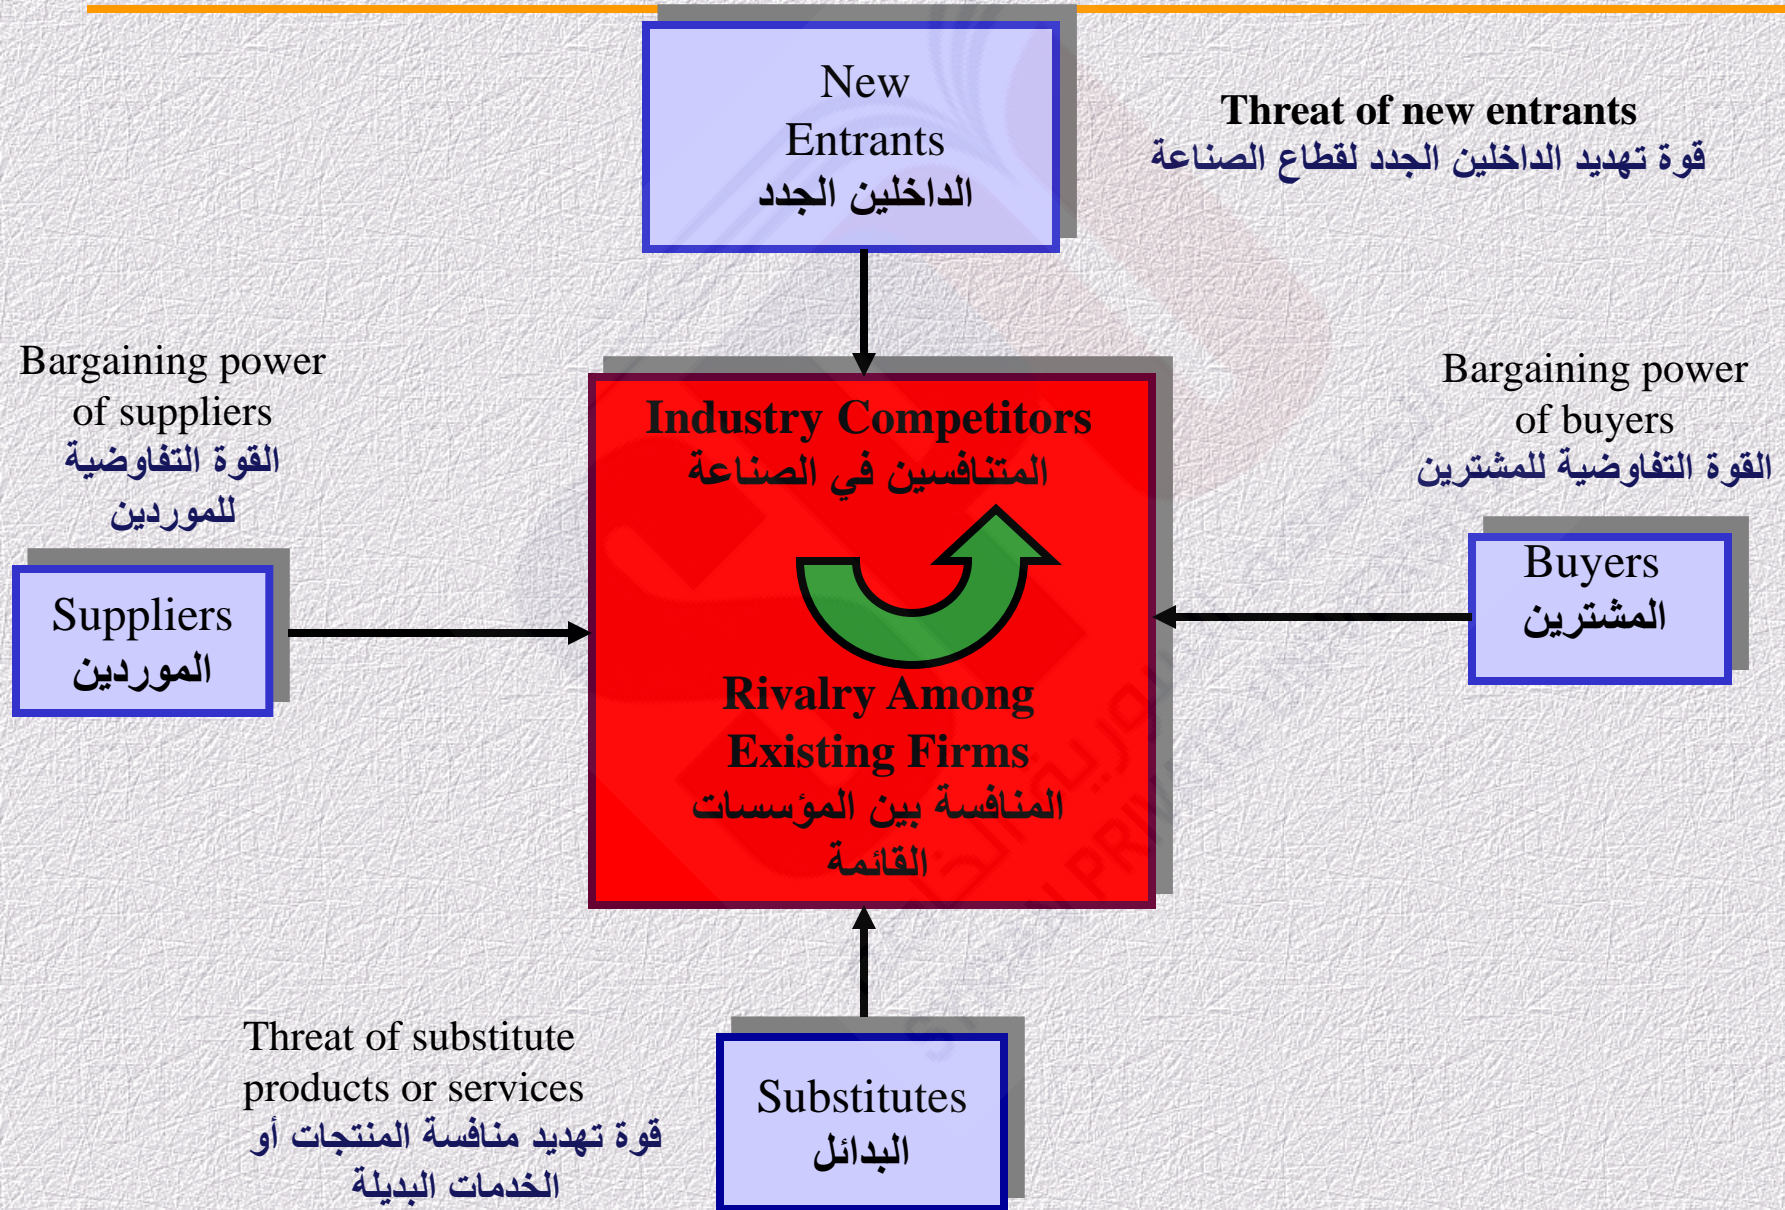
New Entrants
الداخلين الجدد

Threat of new entrants
قوة تهديد الداخلين الجدد لقطاع الصناعة

Bargaining power of suppliers
القوة التفاوضية للموردين

Suppliers
الموردين

Industry Competitors
المتنافسين في الصناعة

Rivalry Among Existing Firms
المنافسة بين المؤسسات القائمة

Bargaining power of buyers
القوة التفاوضية للمشترين

Buyers
المشترين

Threat of substitute products or services
قوة تهديد منافسة المنتجات أو الخدمات البديلة

Substitutes
البدائل